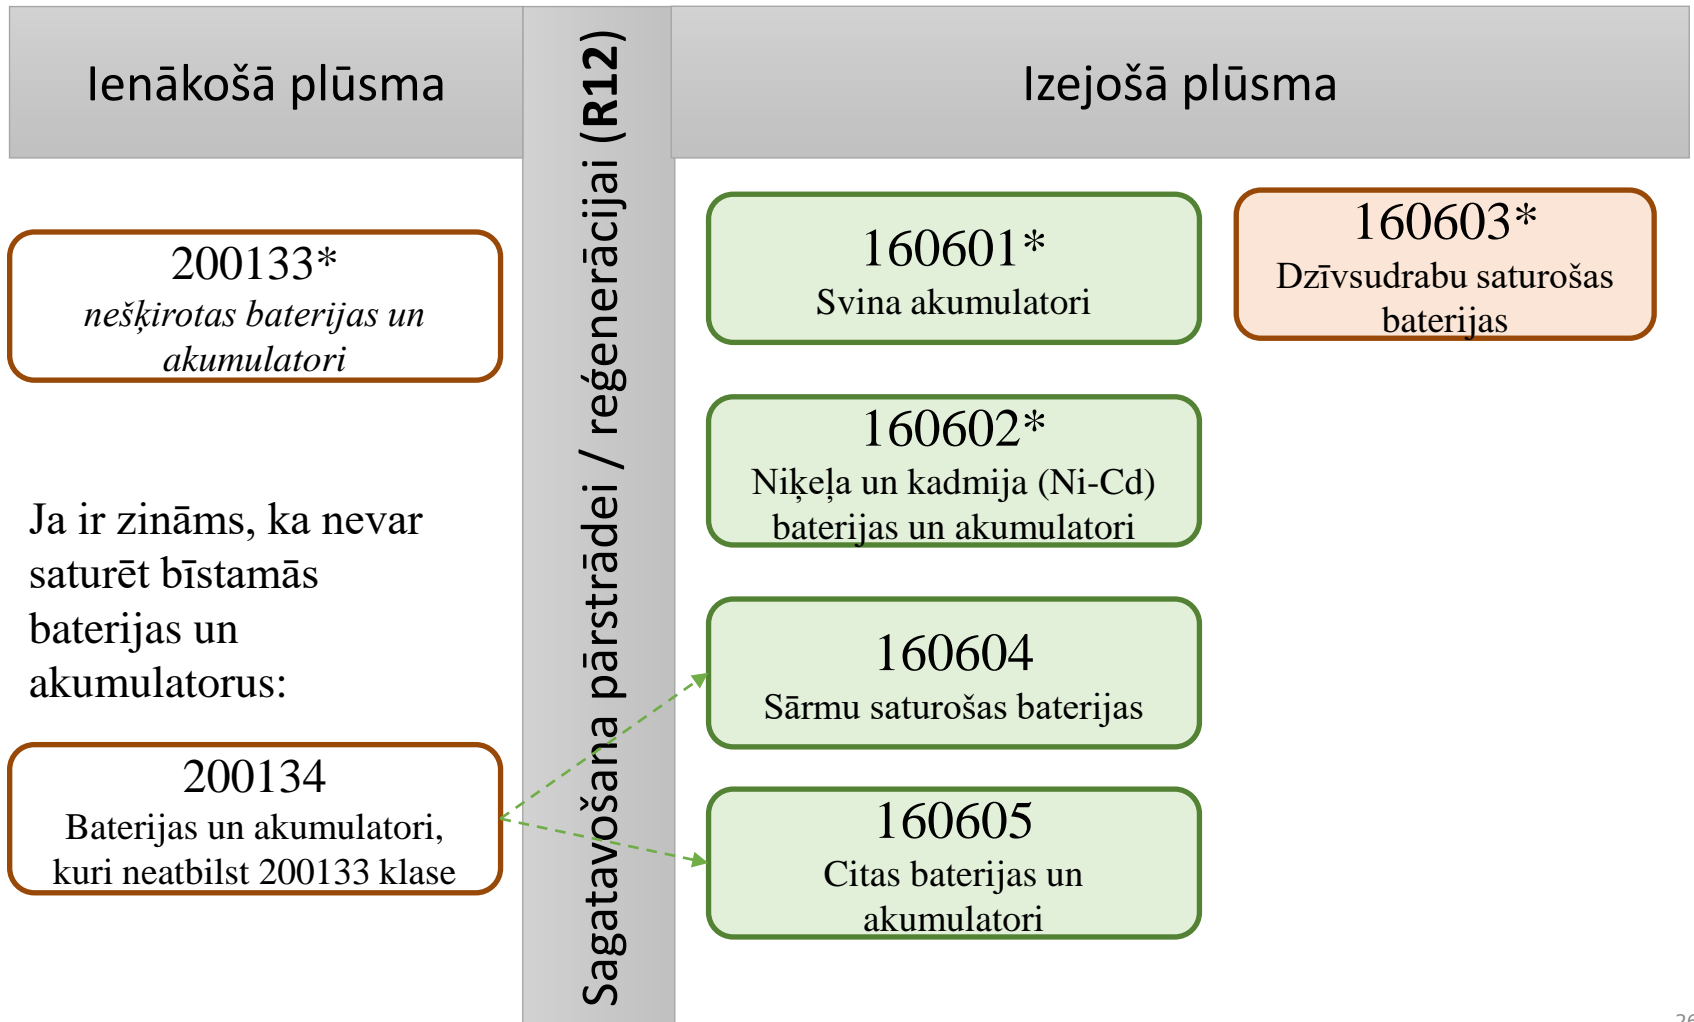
Ienākošā plūsma

Sagatavošana pārstrādei / reģenerācijai (R12)

Izejošā plūsma

200133*
nešķirotas baterijas un akumulatori

Ja ir zināms, ka nevar saturēt bīstamās baterijas un akumulatorus:

200134
Baterijas un akumulatori, kuri neatbilst 200133 klase

160601*
Svina akumulatori

160603*
Dzīvsudrabu saturošas baterijas

160602*
Niķeļa un kadmija (Ni-Cd) baterijas un akumulatori

160604
Sārmu saturošas baterijas

160605
Citas baterijas un akumulatori

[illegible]